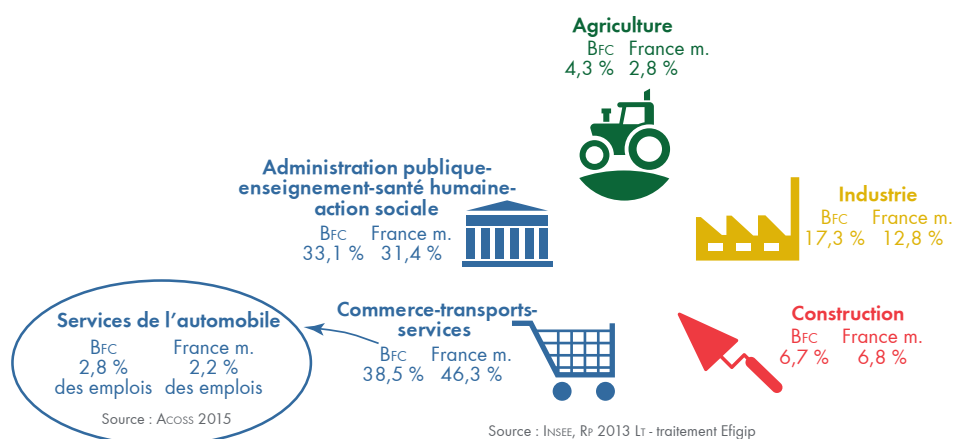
Agriculture
BFC France m.
4,3 % 2,8 %

Administration publique-enseignement-santé humaine-action sociale
BFC France m.
33,1 % 31,4 %

Industrie
BFC France m.
17,3 % 12,8 %

Services de l'automobile
BFC 2,8 % des emplois
France m. 2,2 % des emplois
Source : Acoss 2015

Commerce-transports-services
BFC France m.
38,5 % 46,3 %

Construction
BFC France m.
6,7 % 6,8 %

Source : Insee, Rp 2013 Lt - traitement Efigip